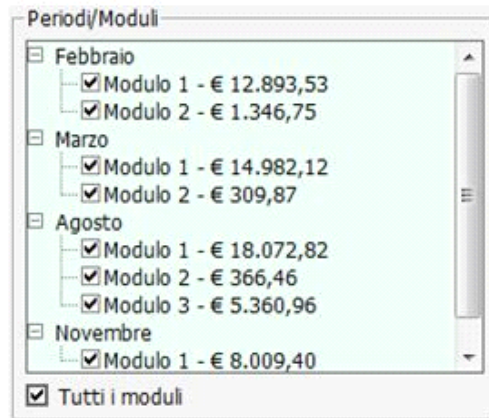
Periodi/Moduli

Febbraio
Modulo 1 - € 12.893,53
Modulo 2 - € 1.346,75

Marzo
Modulo 1 - € 14.982,12
Modulo 2 - € 309,87

Agosto
Modulo 1 - € 18.072,82
Modulo 2 - € 366,46
Modulo 3 - € 5.360,96

Novembre
Modulo 1 - € 8.009,40

Tutti i moduli